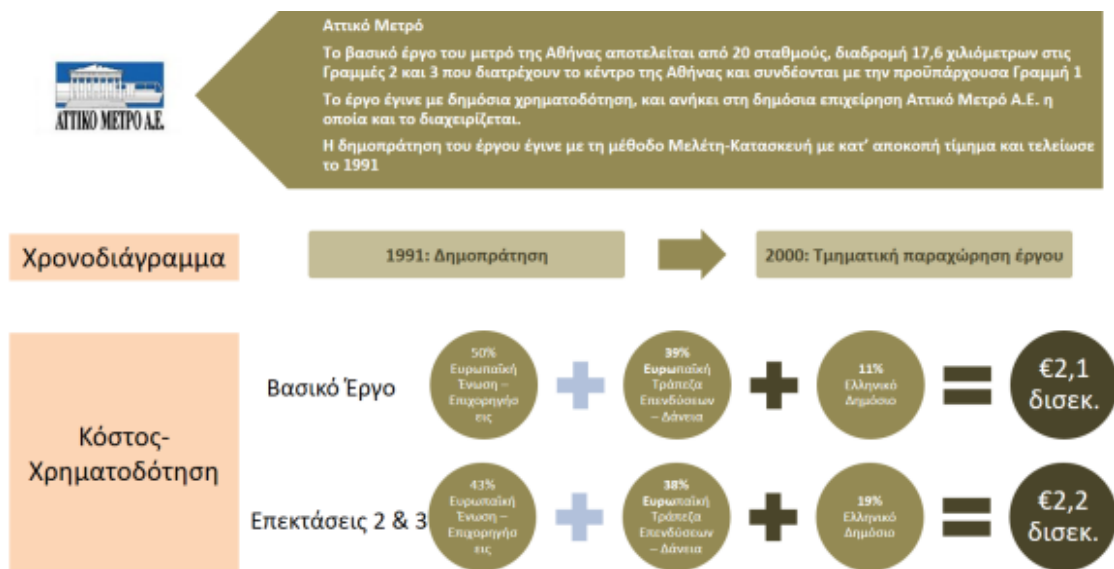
ΑΤΤΙΚΟ ΜΕΤΡΟ Α.Ε.

Αττικό Μετρό

Το βασικό έργο του μετρό της Αθήνας αποτελείται από 20 σταθμούς, διαδρομή 17,6 χιλιόμετρων στις Γραμμές 2 και 3 που διατρέχουν το κέντρο της Αθήνας και συνδέονται με την προϋπάρχουσα Γραμμή 1

Το έργο έγινε με δημόσια χρηματοδότηση, και ανήκει στη δημόσια επιχείρηση Αττικό Μετρό Α.Ε. η οποία και το διαχειρίζεται.

Η δημοπράτηση του έργου έγινε με τη μέθοδο Μελέτη-Κατασκευή με κατ' αποκοπή τίμημα και τελείωσε το 1991

Χρονοδιάγραμμα

1991: Δημοπράτηση

2000: Τμηματική παραχώρηση έργου

Κόστος-Χρηματοδότηση

Βασικό Έργο

50% Ευρωπαϊκή Ένωση – Επιχορηγήσεις

39% Ευρωπαϊκή Τράπεζα Επενδύσεων – Δάνεια

11% Ελληνικό Δημόσιο

€2,1 δισεκ.

Επεκτάσεις 2 & 3

43% Ευρωπαϊκή Ένωση – Επιχορηγήσεις

38% Ευρωπαϊκή Τράπεζα Επενδύσεων – Δάνεια

19% Ελληνικό Δημόσιο

€2,2 δισεκ.